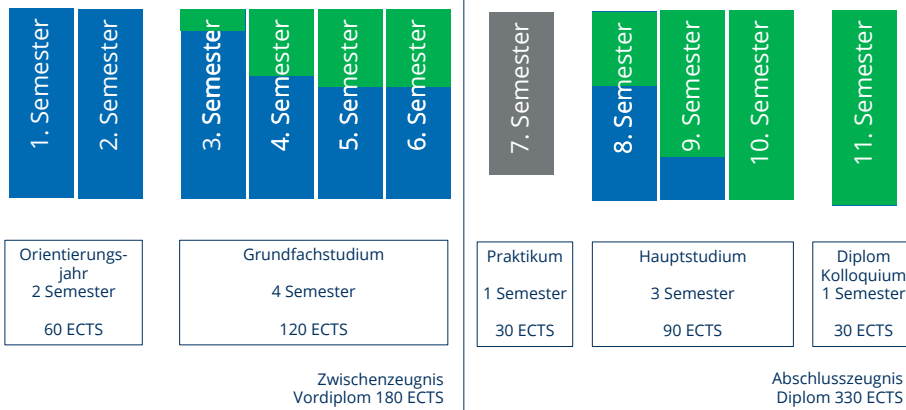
1. Semester

2. Semester

3. Semester

4. Semester

5. Semester

6. Semester

7. Semester

8. Semester

9. Semester

10. Semester

11. Semester

Orientierungsjahr
2 Semester
60 ECTS

Grundfachstudium
4 Semester
120 ECTS

Praktikum
1 Semester
30 ECTS

Hauptstudium
3 Semester
90 ECTS

Diplom
Kolloquium
1 Semester
30 ECTS

Zwischenzeugnis
Vordiplom 180 ECTS

Abschlusszeugnis
Diplom 330 ECTS